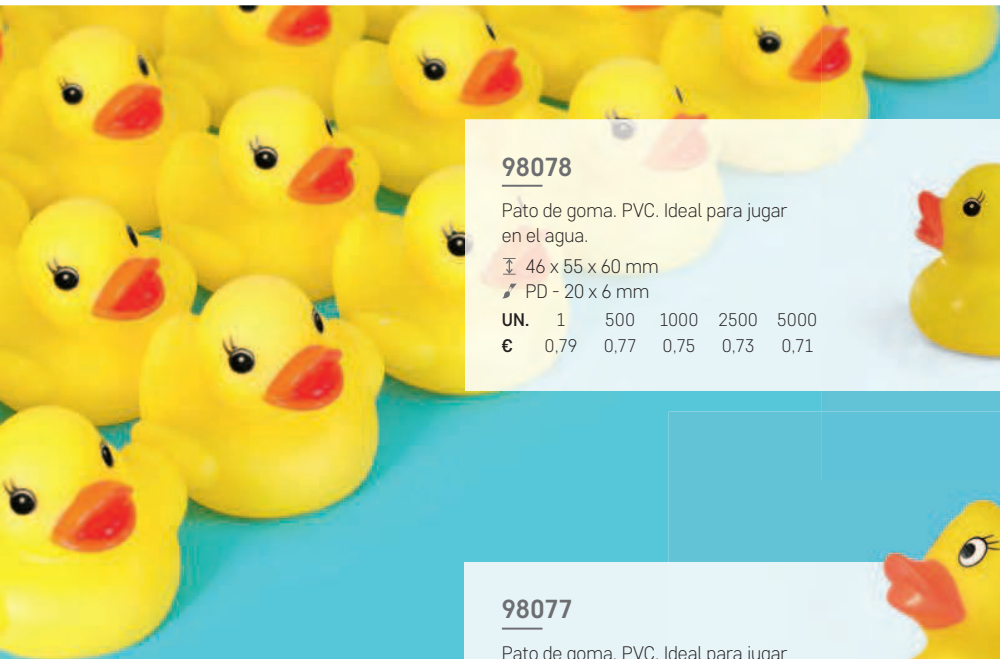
98078

Pato de goma. PVC. Ideal para jugar en el agua.

46 x 55 x 60 mm
PD - 20 x 6 mm

| UN. | 1 | 500 | 1000 | 2500 | 5000 |
|---|---|---|---|---|---|
| € | 0,79 | 0,77 | 0,75 | 0,73 | 0,71 |

98077

Pato de goma. PVC. Ideal para jugar